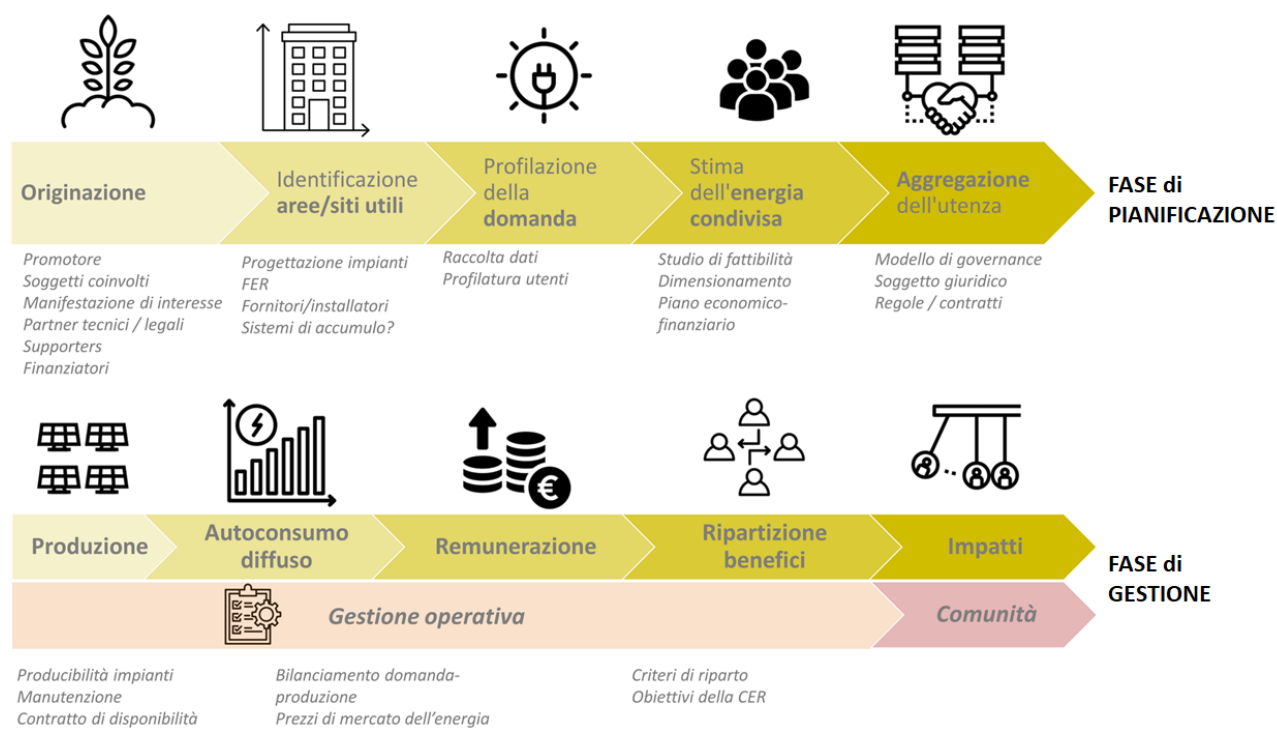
Originazione

Promotore
Soggetti coinvolti
Manifestazione di interesse
Partner tecnici / legali
Supporters
Finanziatori

Identificazione aree/siti utili

Progettazione impianti
FER
Fornitori/installatori
Sistemi di accumulo?

Profilazione della domanda

Raccolta dati
Profilatura utenti

Stima dell'energia condivisa

Studio di fattibilità
Dimensionamento
Piano economico-finanziario

Aggregazione dell'utenza

Modello di governance
Soggetto giuridico
Regole / contratti

FASE di PIANIFICAZIONE

Produzione

Autoconsumo diffuso

Remunerazione

Ripartizione benefici

Impatti

FASE di GESTIONE

Gestione operativa

Comunità

Producibilità impianti
Manutenzione
Contratto di disponibilità

Bilanciamento domanda-produzione
Prezzi di mercato dell'energia

Criteri di riparto
Obiettivi della CER